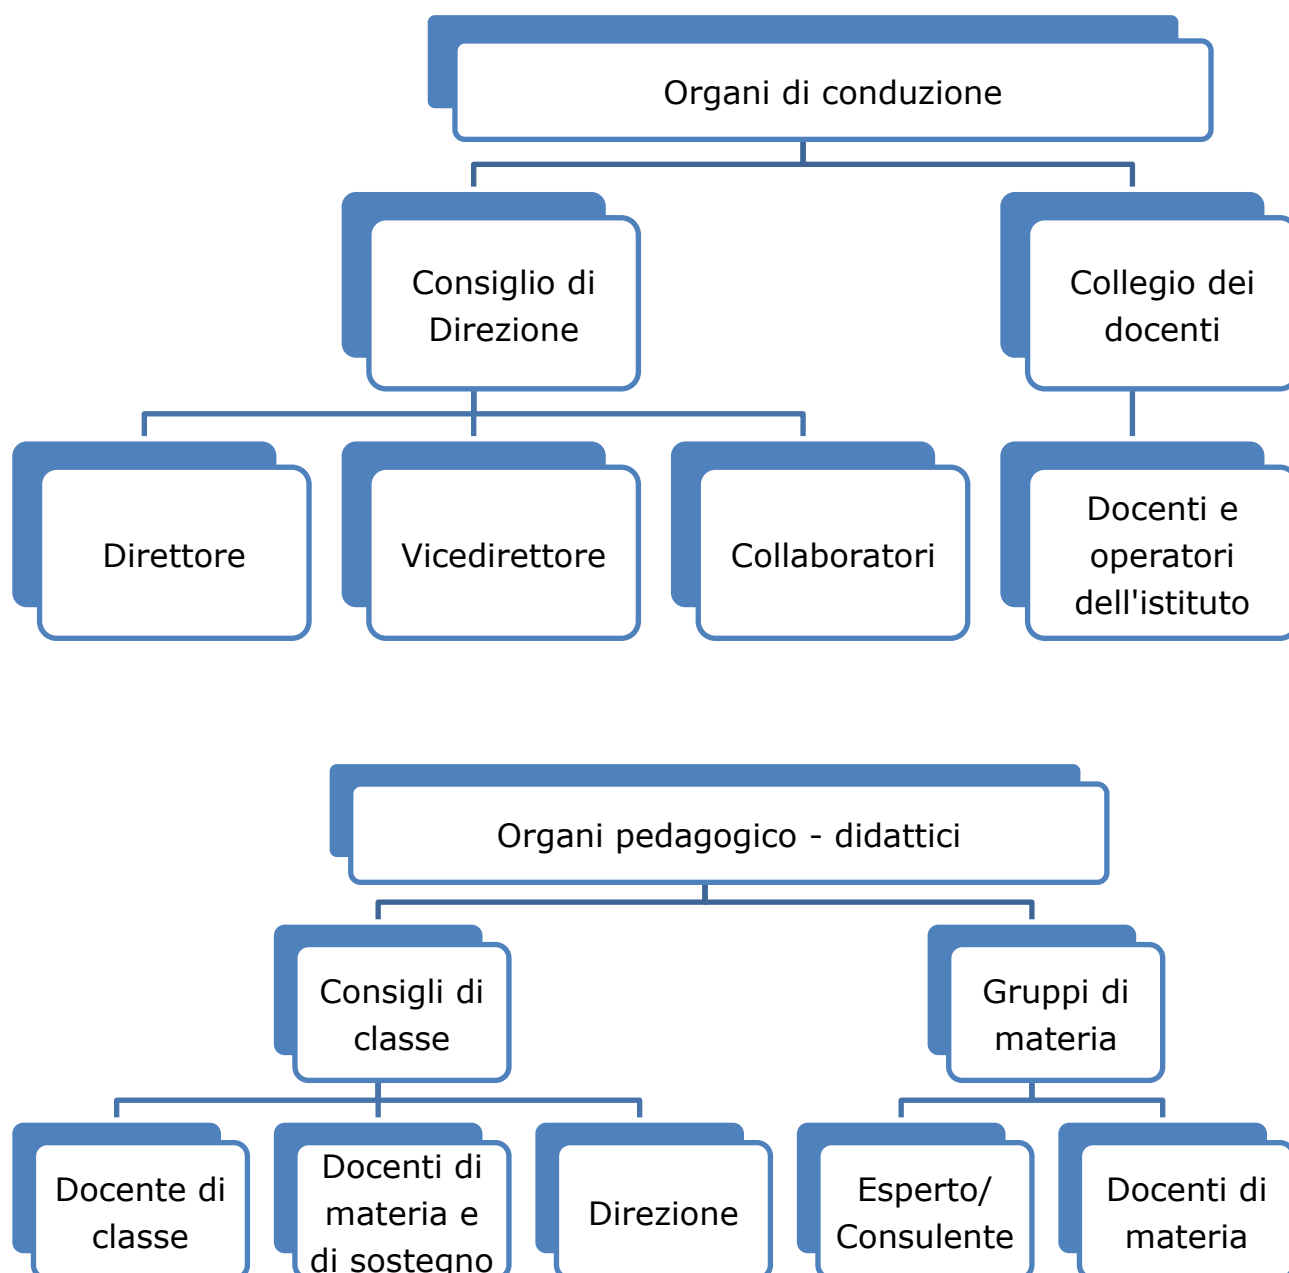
Organi di conduzione

Consiglio di Direzione

Collegio dei docenti

Direttore

Vicedirettore

Collaboratori

Docenti e operatori dell'istituto

Organi pedagogico - didattici

Consigli di classe

Gruppi di materia

Docente di classe

Docenti di materia e di sostegno

Direzione

Esperto/ Consulente

Docenti di materia